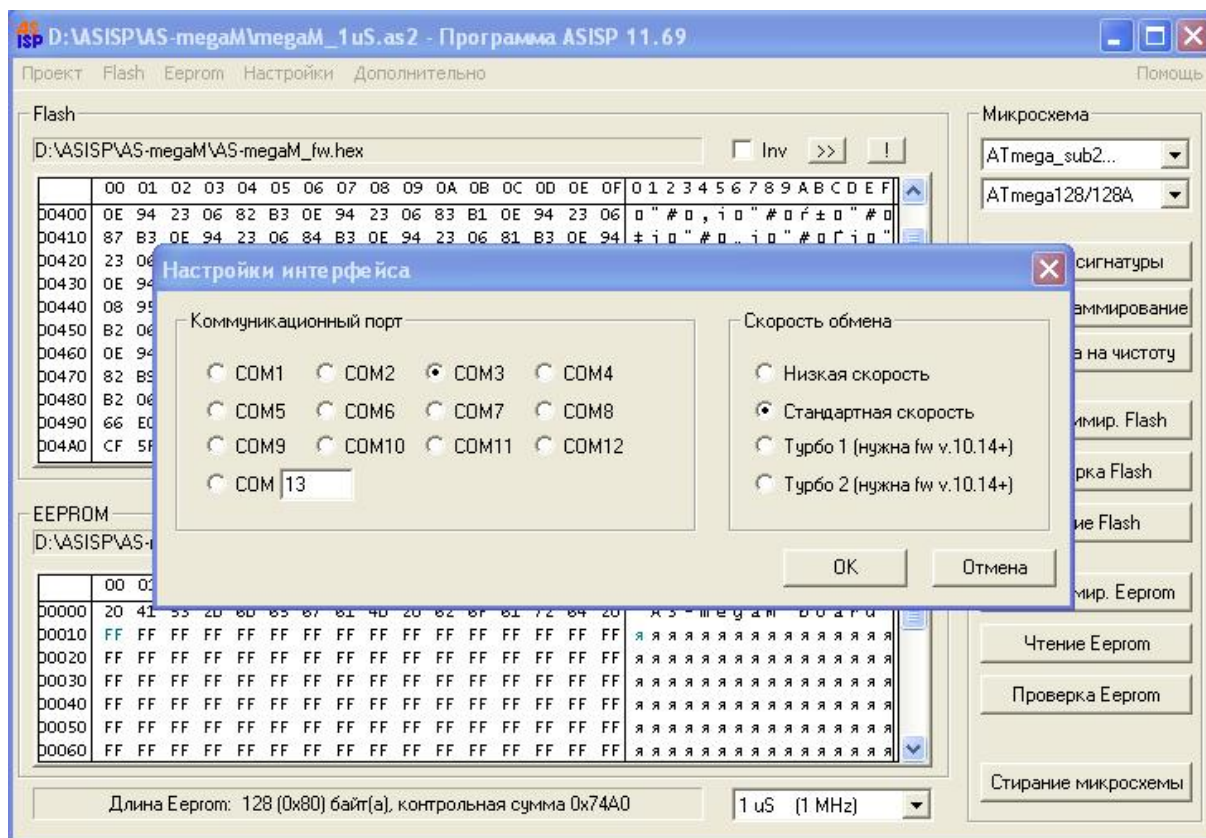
AS ISP D:\ASISP\AS-megaM\megaM_1uS.as2 - Программа ASISP 11.69

Проект Flash Eeprom Настройки Дополнительно Помощь

Flash

D:\ASISP\AS-megaM\AS-megaM_fw.hex

Inv >> !

| | 00 | 01 | 02 | 03 | 04 | 05 | 06 | 07 | 08 | 09 | 0A | 0B | 0C | 0D | 0E | 0F | 0123456789ABCDEF |
|---|---|---|---|---|---|---|---|---|---|---|---|---|---|---|---|---|---|
| 00400 | 0E | 94 | 23 | 06 | 82 | B3 | 0E | 94 | 23 | 06 | 83 | B1 | 0E | 94 | 23 | 06 | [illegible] |
| 00410 | 87 | B3 | 0E | 94 | 23 | 06 | 84 | B3 | 0E | 94 | 23 | 06 | 81 | B3 | 0E | 94 | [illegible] |
| 00420 | 23 | 06 | | | | | | | | | | | | | | | |
| 00430 | 0E | 94 | | | | | | | | | | | | | | | |
| 00440 | 08 | 95 | | | | | | | | | | | | | | | |
| 00450 | B2 | 06 | | | | | | | | | | | | | | | |
| 00460 | 0E | 94 | | | | | | | | | | | | | | | |
| 00470 | 82 | B3 | | | | | | | | | | | | | | | |
| 00480 | B2 | 06 | | | | | | | | | | | | | | | |
| 00490 | 66 | E0 | | | | | | | | | | | | | | | |
| 004A0 | CF | 5F | | | | | | | | | | | | | | | |

EEPROM

D:\ASISP\AS-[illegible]

| | 00 | 01 | | | | | | | | | | | | | | | |
|---|---|---|---|---|---|---|---|---|---|---|---|---|---|---|---|---|---|
| 00000 | 20 | 41 | 53 | 2D | 6D | 65 | 67 | 61 | 4D | 20 | 62 | 6F | 61 | 72 | 64 | 20 | AS-megaM board |
| 00010 | FF | FF | FF | FF | FF | FF | FF | FF | FF | FF | FF | FF | FF | FF | FF | FF | яяяяяяяяяяяяяяяя |
| 00020 | FF | FF | FF | FF | FF | FF | FF | FF | FF | FF | FF | FF | FF | FF | FF | FF | яяяяяяяяяяяяяяяя |
| 00030 | FF | FF | FF | FF | FF | FF | FF | FF | FF | FF | FF | FF | FF | FF | FF | FF | яяяяяяяяяяяяяяяя |
| 00040 | FF | FF | FF | FF | FF | FF | FF | FF | FF | FF | FF | FF | FF | FF | FF | FF | яяяяяяяяяяяяяяяя |
| 00050 | FF | FF | FF | FF | FF | FF | FF | FF | FF | FF | FF | FF | FF | FF | FF | FF | яяяяяяяяяяяяяяяя |
| 00060 | FF | FF | FF | FF | FF | FF | FF | FF | FF | FF | FF | FF | FF | FF | FF | FF | яяяяяяяяяяяяяяяя |

Длина Eeprom: 128 (0x80) байт(а), контрольная сумма 0x74A0

1 uS (1 MHz)

Микросхема

ATmega_sub2...

ATmega128/128A

сигнатуры

аммирование

а на чистоту

ммир. Flash

рка Flash

ие Flash

мир. Eeprom

Чтение Eeprom

Проверка Eeprom

Стирание микросхемы

Настройки интерфейса

Коммуникационный порт

COM1 COM2 COM3 COM4

COM5 COM6 COM7 COM8

COM9 COM10 COM11 COM12

COM 13

Скорость обмена

Низкая скорость

Стандартная скорость

Турбо 1 (нужна fw v.10.14+)

Турбо 2 (нужна fw v.10.14+)

OK

Отмена